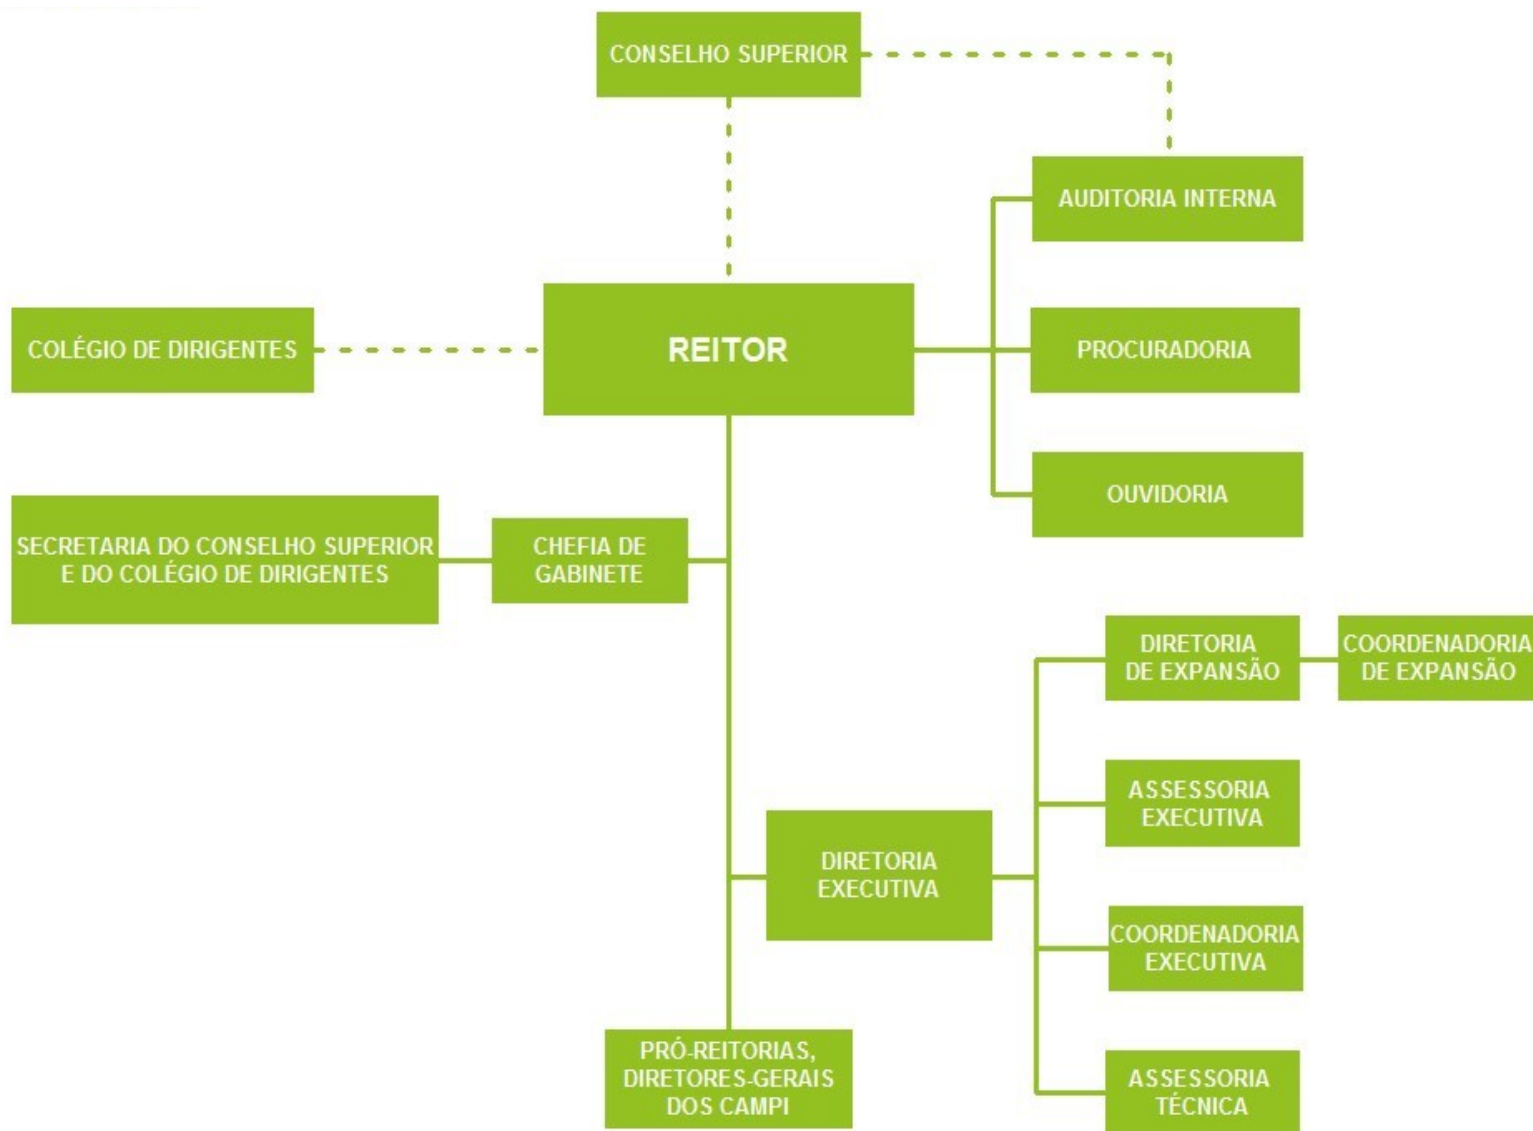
CONSELHO SUPERIOR

AUDITORIA INTERNA

COLÉGIO DE DIRIGENTES

REITOR

PROCURADORIA

OUVIDORIA

SECRETARIA DO CONSELHO SUPERIOR E DO COLÉGIO DE DIRIGENTES

CHEFIA DE GABINETE

DIRETORIA DE EXPANSÃO

COORDENADORIA DE EXPANSÃO

ASSESSORIA EXECUTIVA

DIRETORIA EXECUTIVA

COORDENADORIA EXECUTIVA

PRÓ-REITORIAS, DIRETORES-GERAIS DOS CAMPI

ASSESSORIA TÉCNICA